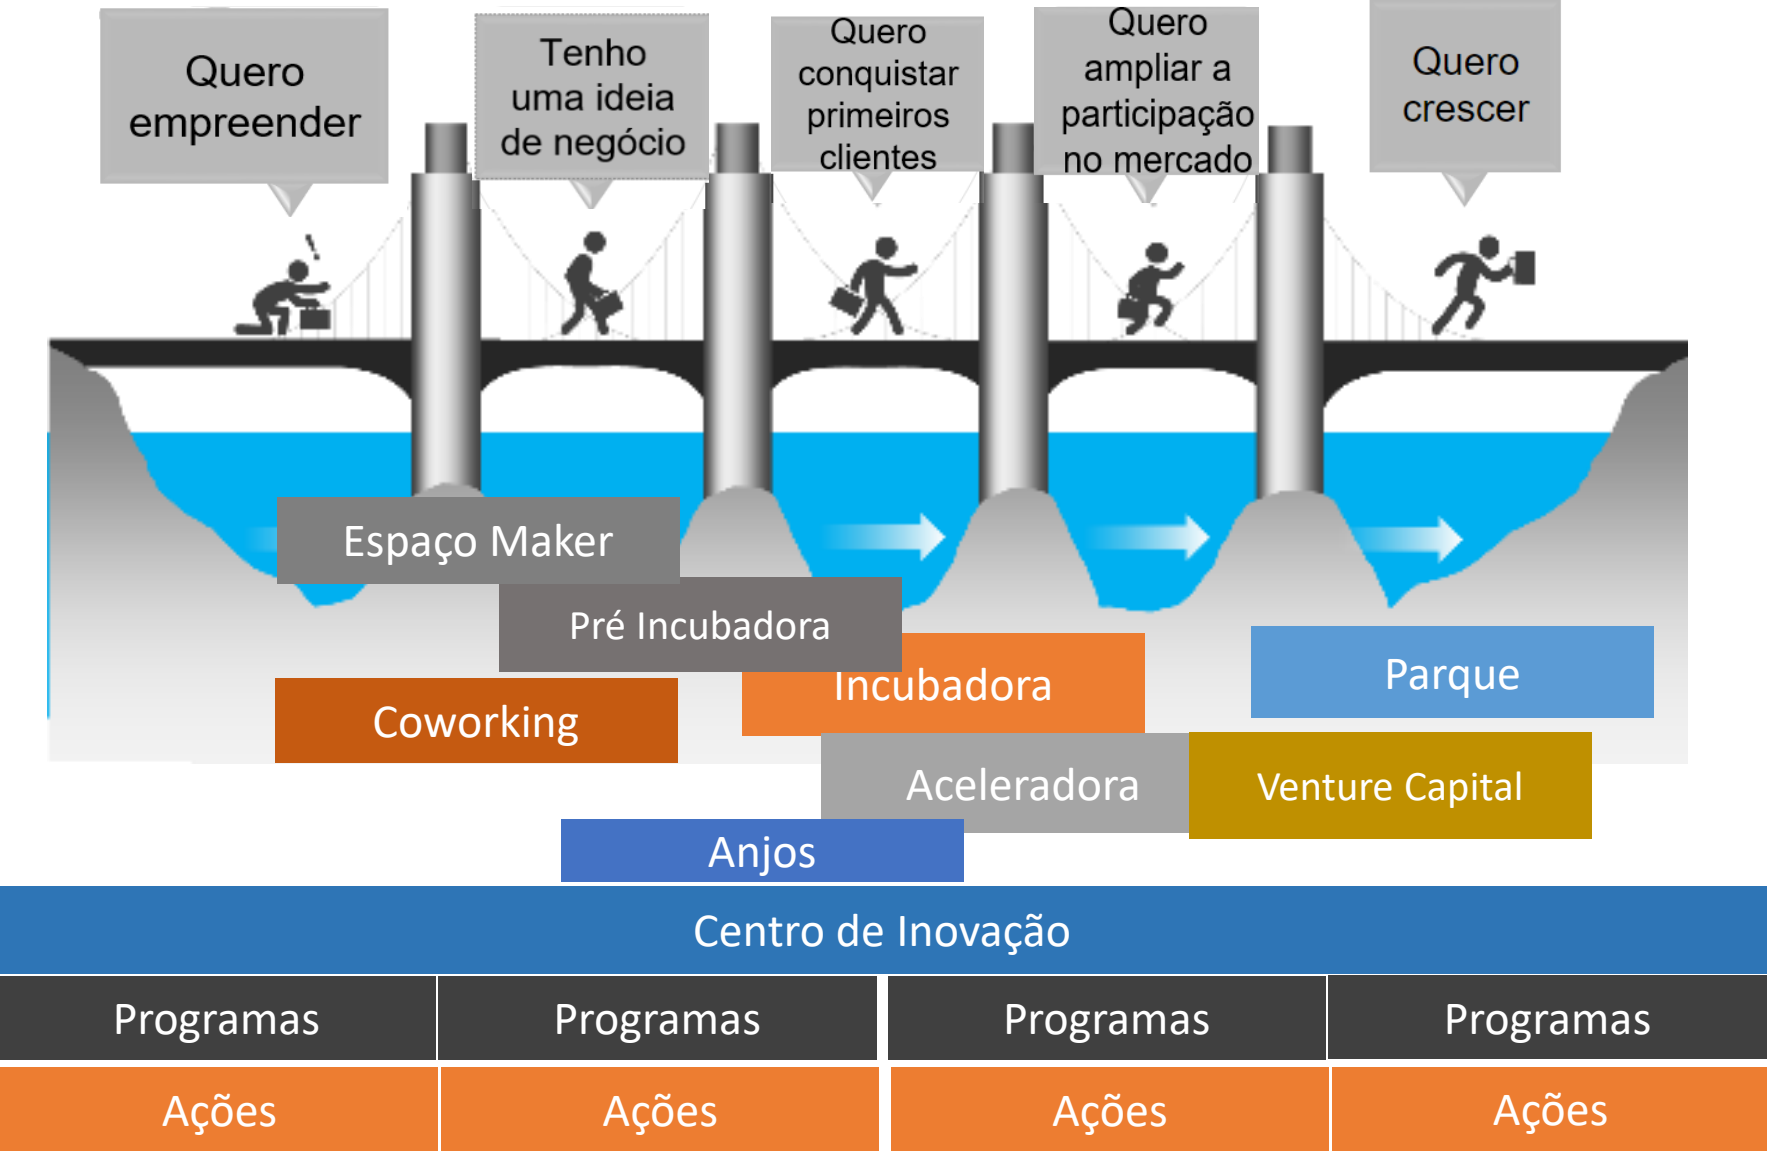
Quero empreender

Tenho uma ideia de negócio

Quero conquistar primeiros clientes

Quero ampliar a participação no mercado

Quero crescer

Espaço Maker

Pré Incubadora

Incubadora

Parque

Coworking

Aceleradora

Venture Capital

Anjos

Centro de Inovação

| Programas | Programas | Programas | Programas |
|---|---|---|---|
| Ações | Ações | Ações | Ações |